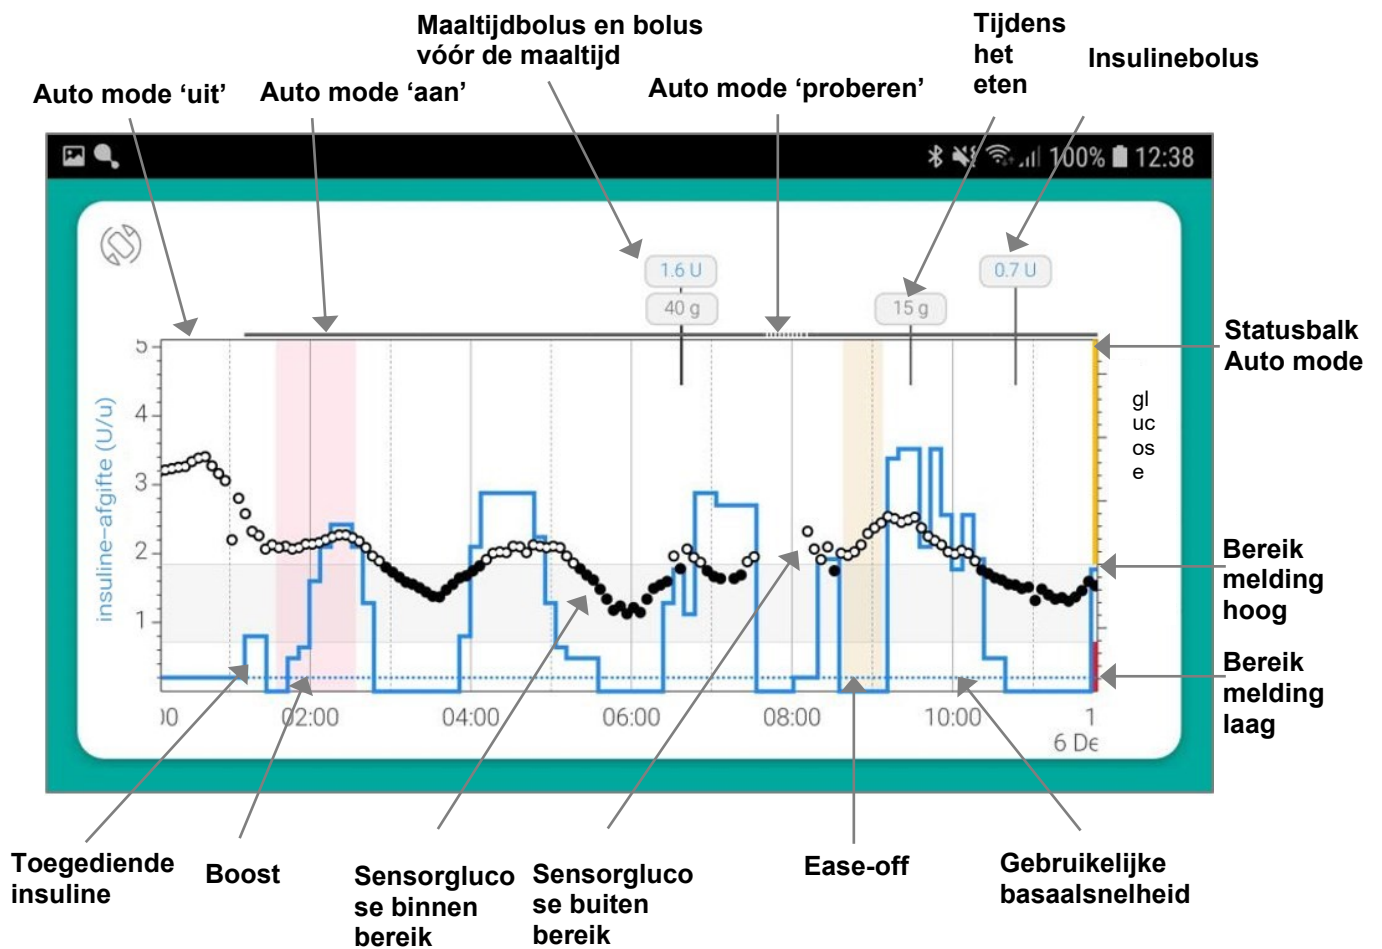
Maaltijdbolus en bolus vóór de maaltijd

Tijdens het eten

Insulinebolus

Auto mode 'uit'

Auto mode 'aan'

Auto mode 'proberen'

100% 12:38

1.6 U

40 g

15 g

0.7 U

Statusbalk Auto mode

5

4

3

2

1

insuline-afgifte (U/u)

gl uc os e

Bereik melding hoog

Bereik melding laag

00

02:00

04:00

06:00

08:00

10:00

1

6 De

Toegediende insuline

Boost

Sensorglucose binnen bereik

Sensorglucose buiten bereik

Ease-off

Gebruikelijke basaalsnelheid